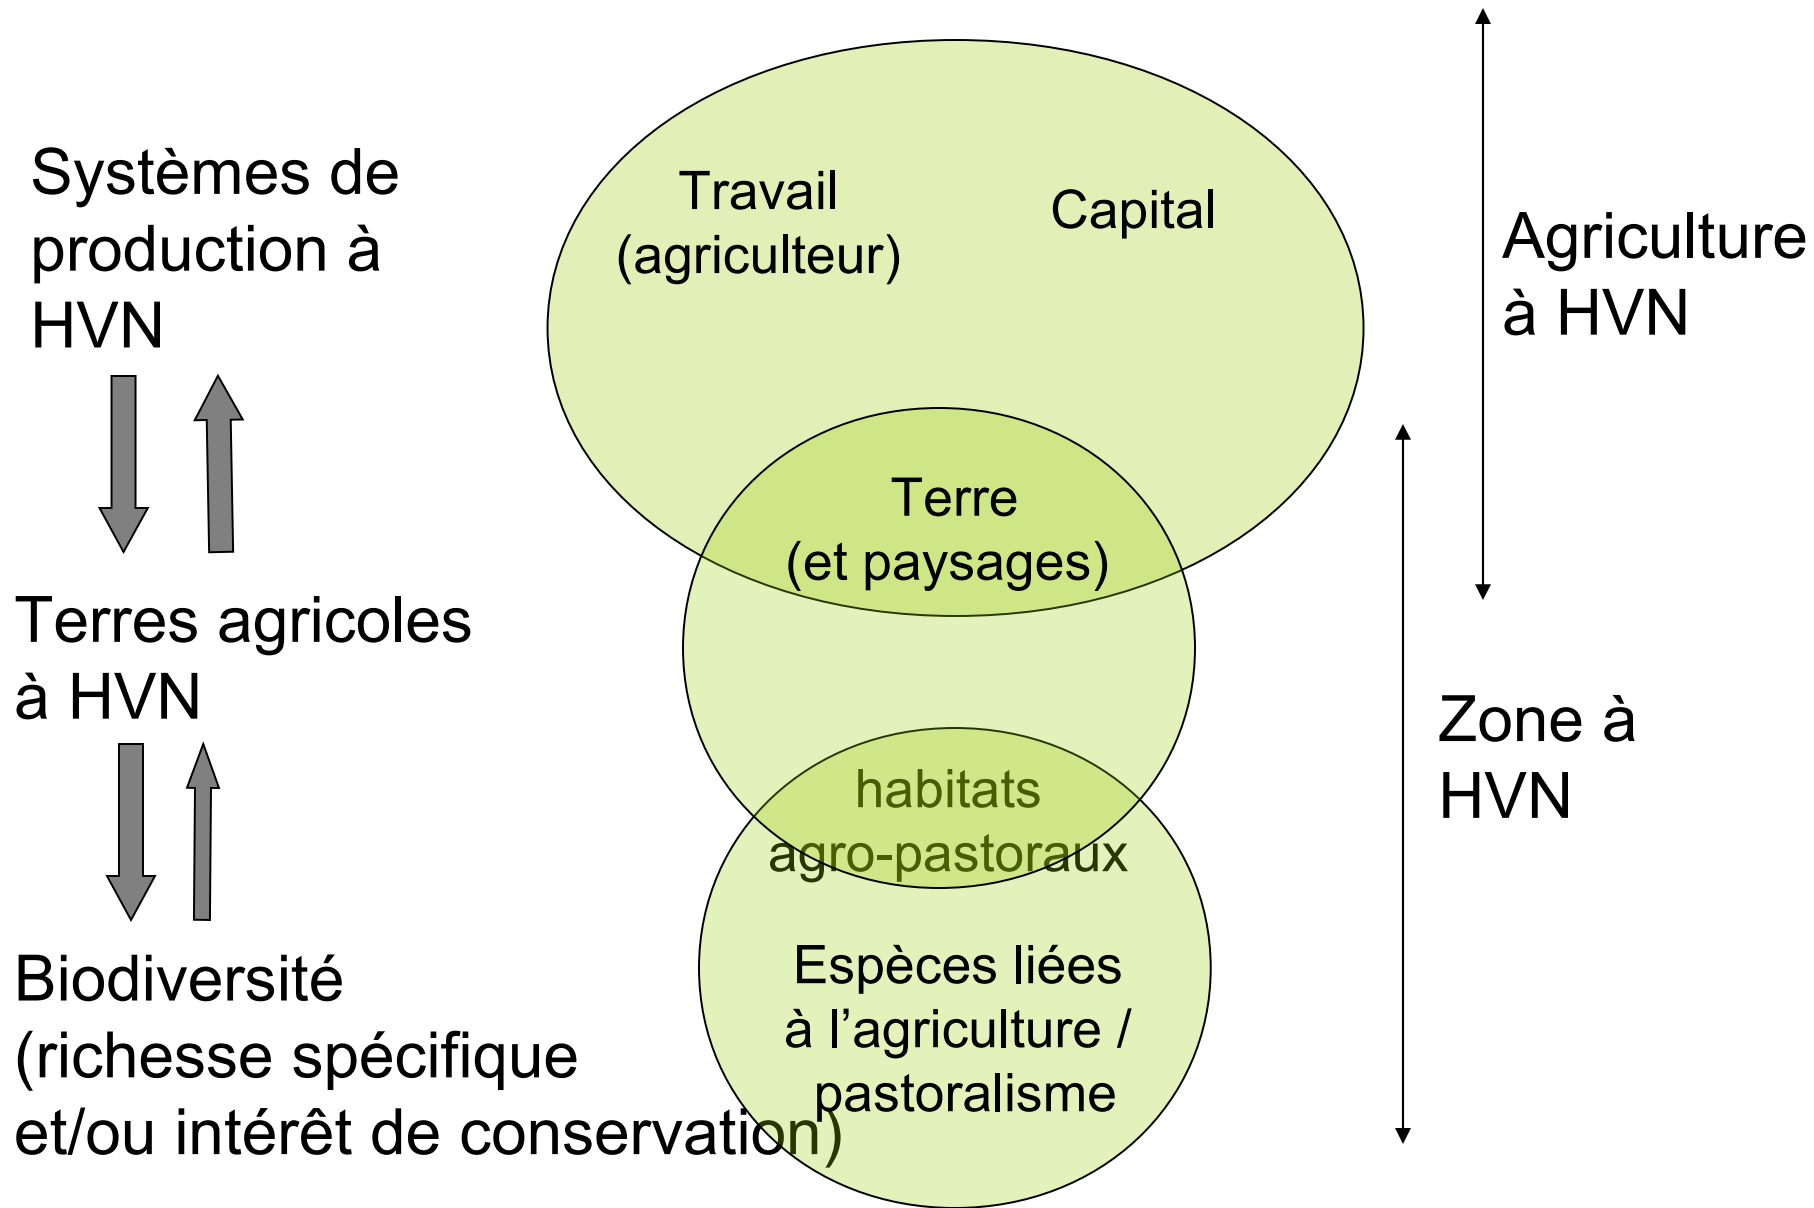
Systèmes de production à HVN

Terres agricoles à HVN

Biodiversité (richesse spécifique et/ou intérêt de conservation)

Travail (agriculteur)

Capital

Terre (et paysages)

habitats agro-pastoraux

Espèces liées à l'agriculture / pastoralisme

Agriculture à HVN

Zone à HVN